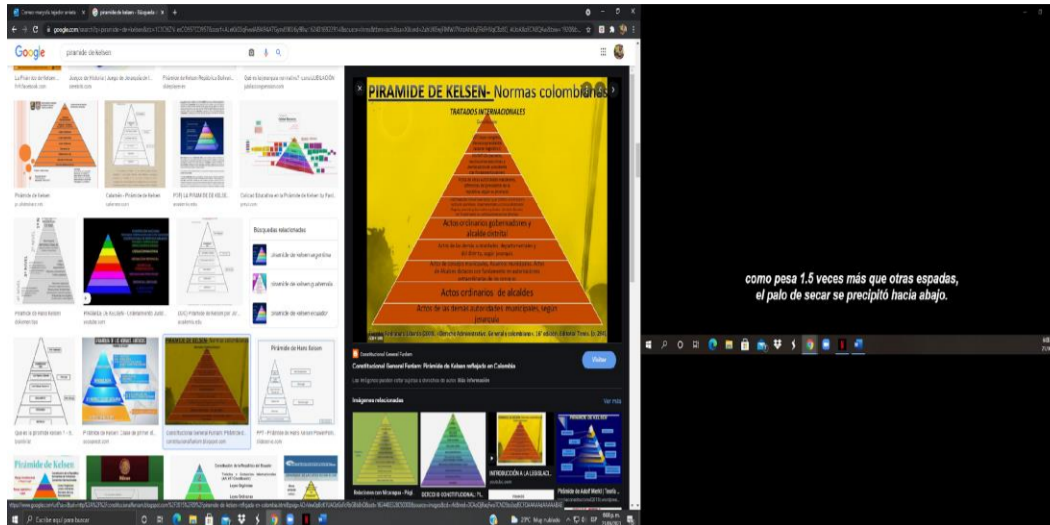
Google piramide de kelsen

PIRAMIDE DE KELSEN- Normas colombianas

TRATADOS INTERNACIONALES

Actos ordinarios gobernadores y alcalde distrital

Actos ordinarios de alcaldes

Actos de las demás autoridades municipales, según jerarquía

Constitutional General Forum

Constitutional General Forum: Pirámide de Kelsen reflejada en Colombia

Visitar

Imágenes relacionadas

Ver más

Búsquedas relacionadas

pirámide de kelsen argentina

pirámide de kelsen guatemala

pirámide de kelsen ecuador

Pirámide de Kelsen

Pirámide de Hans Kelsen

INTRODUCCIÓN A LA LEGISLACI...

como pesa 1.5 veces más que otras espadas, el palo de secar se precipitó hacia abajo.

Escribe aquí para buscar